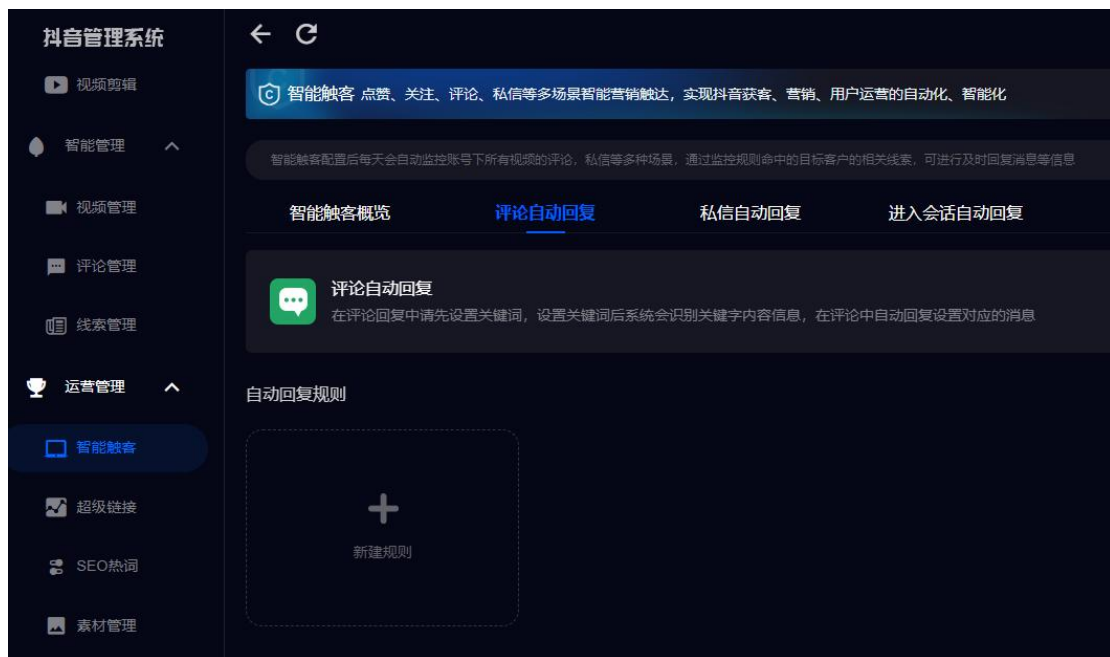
抖音管理系统

视频剪辑

智能管理

视频管理

评论管理

线索管理

运营管理

智能触客

超级链接

SEO热词

素材管理

智能触客 点赞、关注、评论、私信等多场景智能营销触达，实现抖音获客、营销、用户运营的自动化、智能化

智能触客配置后每天会自动监控账号下所有视频的评论，私信等多种场景，通过监控规则命中的目标客户的相关线索，可进行及时回复消息等信息

智能触客概览 评论自动回复 私信自动回复 进入会话自动回复

评论自动回复
在评论回复中请先设置关键词，设置关键词后系统会识别关键字内容信息，在评论中自动回复设置对应的消息

自动回复规则

新建规则